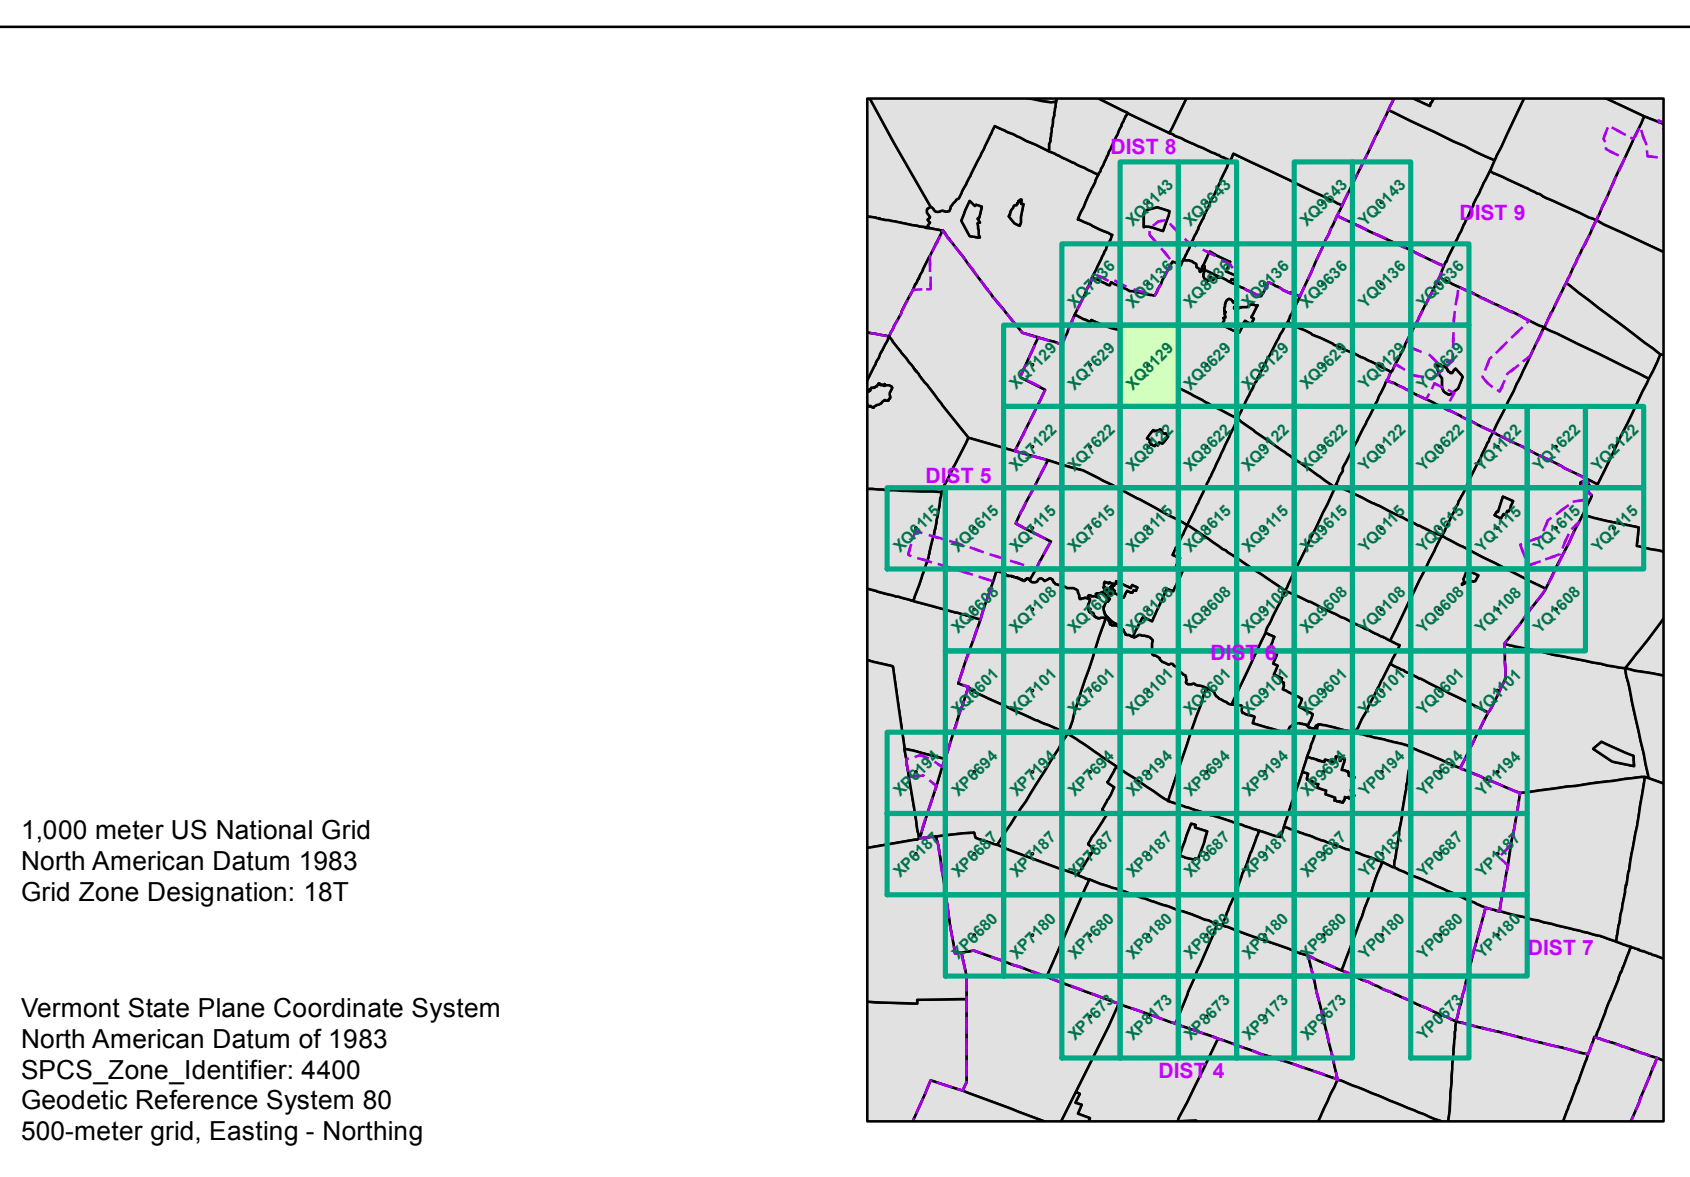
1,000 meter US National Grid
North American Datum 1983
Grid Zone Designation: 18T

Vermont State Plane Coordinate System
North American Datum of 1983
SPCS_Zone_Identifier: 4400
Geodetic Reference System 80
500-meter grid, Easting - Northing

DIST 8
DIST 9
DIST 5
DIST 6
DIST 7
DIST 4

XQ8143 XQ8643 XQ9643 YQ0143
XQ7636 XQ8136 XQ8636 XQ9136 XQ9636 YQ0136 YQ0636
XQ7129 XQ7629 XQ8129 XQ8629 XQ9129 XQ9629 YQ0129 YQ0629
XQ7122 XQ7622 XQ8122 XQ8622 XQ9122 XQ9622 YQ0122 YQ0622 YQ1122 YQ1622 YQ2122
YQ6115 XQ6615 XQ7115 XQ7615 XQ8115 XQ8615 XQ9115 XQ9615 YQ0115 YQ0615 YQ1115 YQ1615 YQ2115
XQ6608 XQ7108 XQ7608 XQ8108 XQ8608 XQ9108 XQ9608 YQ0108 YQ0608 YQ1108 YQ1608
XQ6601 XQ7101 XQ7601 XQ8101 XQ8601 XQ9101 XQ9601 YQ0101 YQ0601 YQ1101
XP6194 XP6694 XP7194 XP7694 XP8194 XP8694 XP9194 XP9694 YP0194 YP0694 YP1194
XP6187 XP6687 XP7187 XP7687 XP8187 XP8687 XP9187 XP9687 YP0187 YP0687 YP1187
XP6680 XP7180 XP7680 XP8180 XP8680 XP9180 XP9680 YP0180 YP0680 YP1180
XP7673 XP8173 XP8673 XP9173 XP9673 YP0673